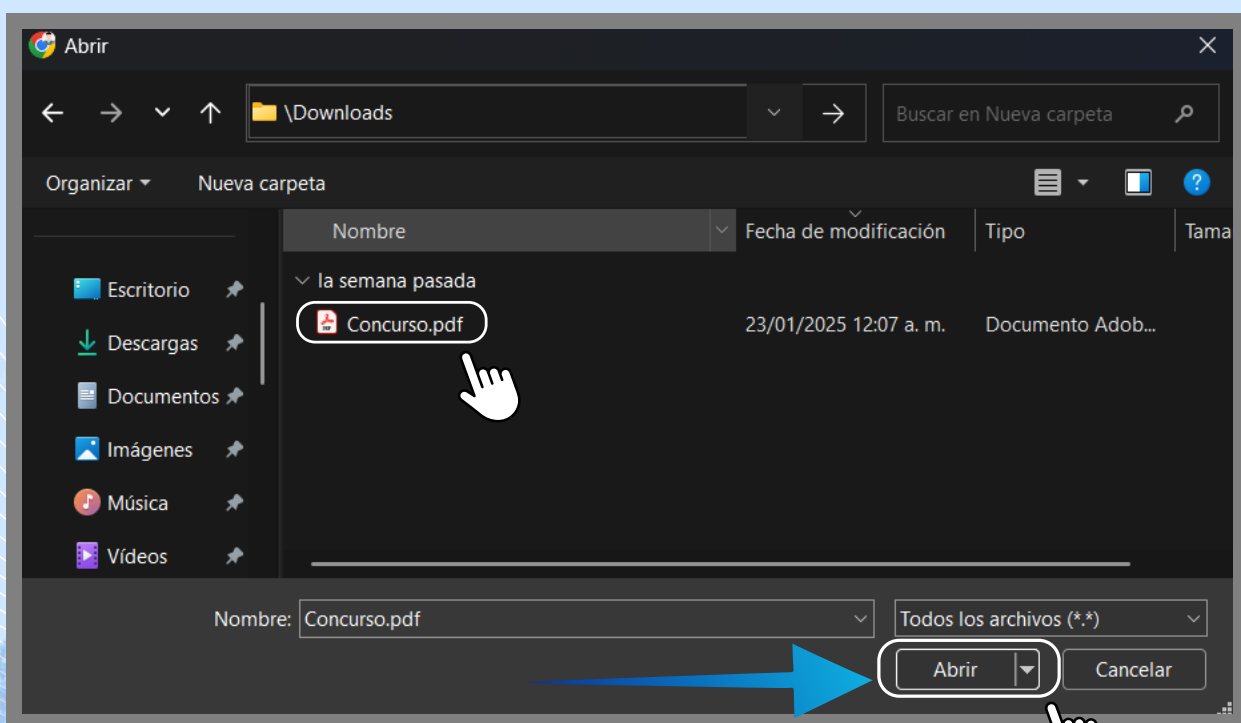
Abrir

\Downloads

Buscar en Nueva carpeta

Organizar ▾ Nueva carpeta

| Nombre | Fecha de modificación | Tipo | Tama |
|---|---|---|---|
| la semana pasada | | | |
| Concurso.pdf | 23/01/2025 12:07 a. m. | Documento Adob... | |

Escritorio
Descargas
Documentos
Imágenes
Música
Vídeos

Nombre: Concurso.pdf

Todos los archivos (*.*)

Abrir

Cancelar